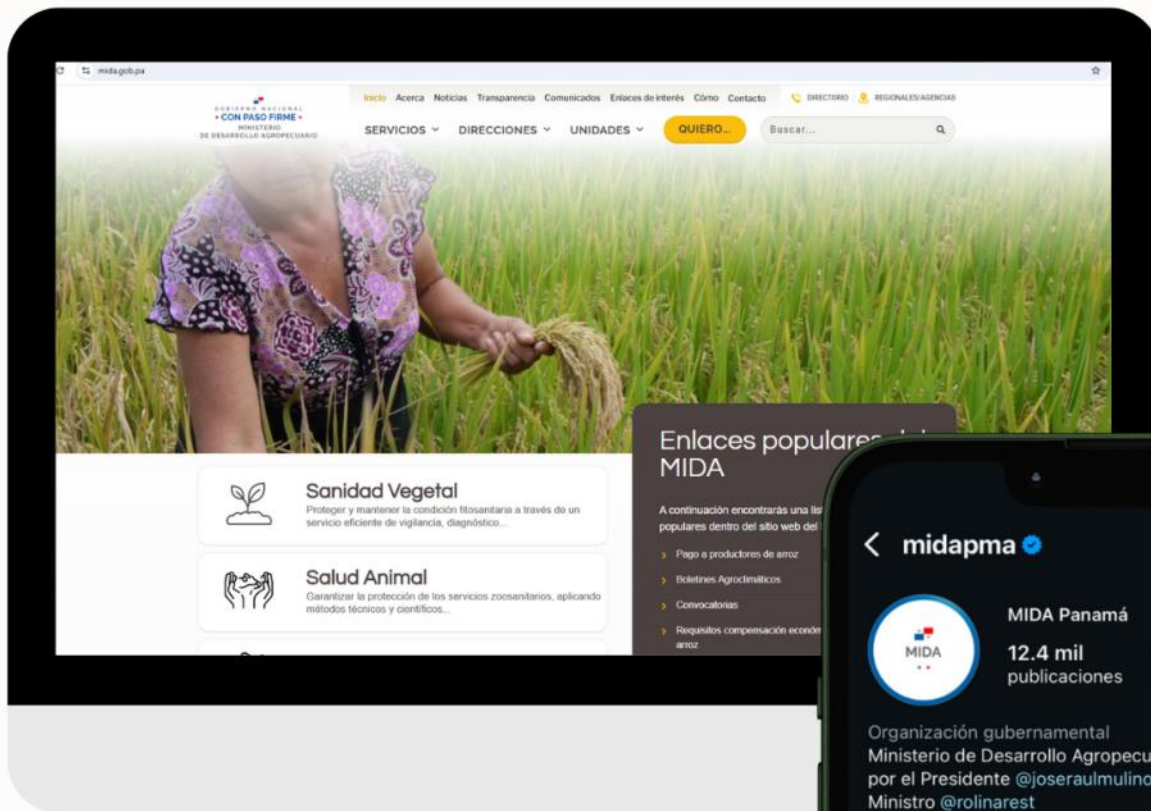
mida.gob.pa

GOBIERNO NACIONAL
• CON PASO FIRME •
MINISTERIO
DE DESARROLLO AGROPECUARIO

Inicio Acerca Noticias Transparencia Comunicados Enlaces de interés Cómo Contacto

DIRECTORIO REGIONALES/AGENCIAS

SERVICIOS DIRECCIONES UNIDADES QUIERO... Buscar...

Sanidad Vegetal
Proteger y mantener la condición fitosanitaria a través de un servicio eficiente de vigilancia, diagnóstico...

Salud Animal
Garantizar la protección de los servicios zoosanitarios, aplicando métodos técnicos y científicos...

Enlaces populares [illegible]
MIDA

A continuación encontrarás una lis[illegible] populares dentro del sitio web del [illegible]

Pago a productores de arroz
Boletines Agroclimáticos
Convocatorias
Requisitos compensación económ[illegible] arroz

midapma

MIDA

MIDA Panamá

12.4 mil
publicaciones

Organización gubernamental
Ministerio de Desarrollo Agropecu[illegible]
por el Presidente @joseraulmulino
Ministro @rolinarest